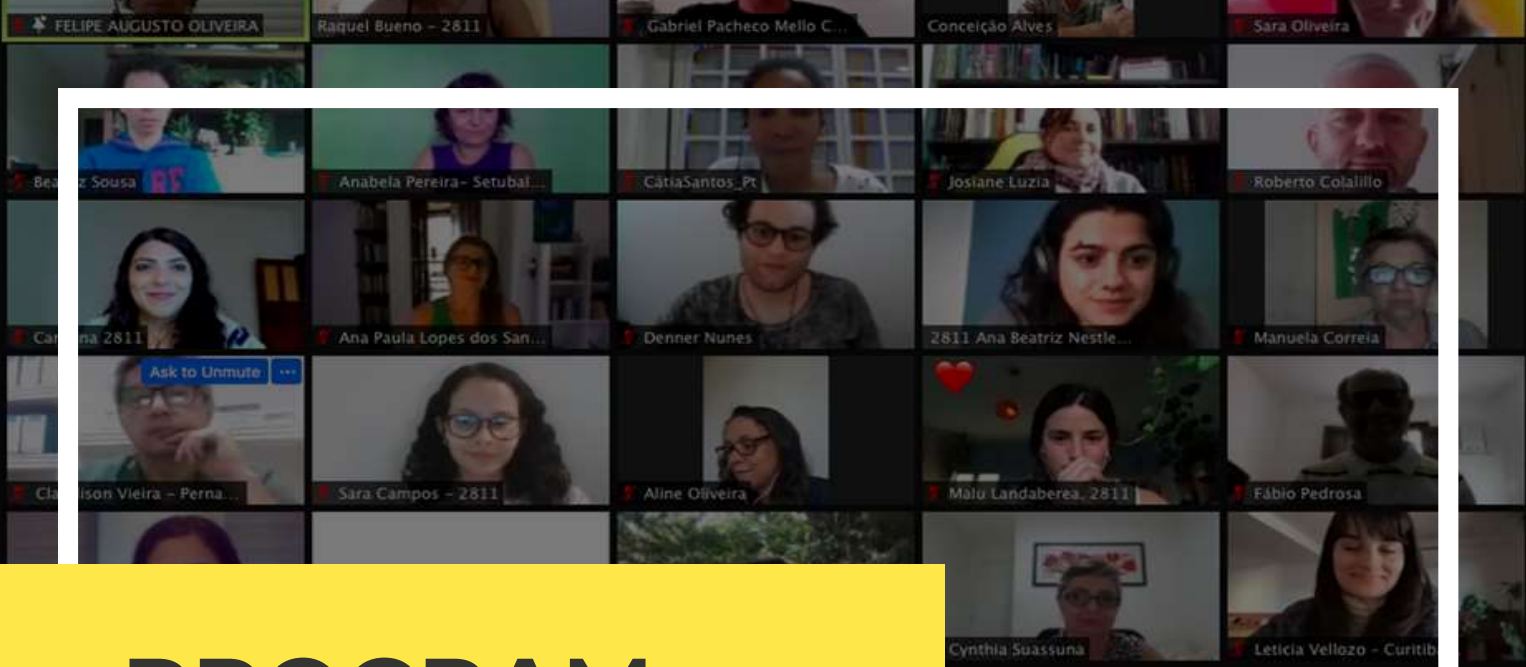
FELIPE AUGUSTO OLIVEIRA
Raquel Bueno - 2811
Gabriel Pacheco Mello C...
Conceição Alves
Sara Oliveira
Bea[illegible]z Sousa
Anabela Pereira- Setubal...
CátiaSantos_Pt
Josiane Luzia
Roberto Colalillo
Ca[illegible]na 2811
Ana Paula Lopes dos San...
Denner Nunes
2811 Ana Beatriz Nestle...
Manuela Correia
Ask to Unmute
Cla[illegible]son Vieira - Perna...
Sara Campos - 2811
Aline Oliveira
Malu Landaberea, 2811
Fábio Pedrosa
Cynthia Suassuna
Leticia Vellozo - Curitib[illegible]
PROGRAM